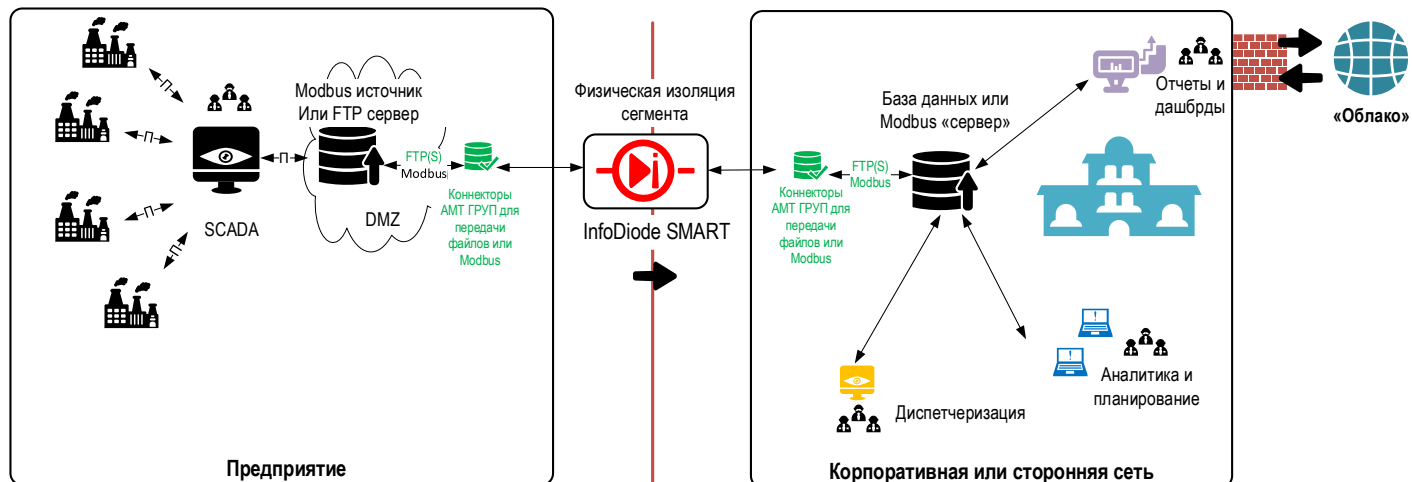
Modbus источник
Или FTP сервер

SCADA

FTP(S)
Modbus

DMZ

Коннекторы АМТ ГРУП для передачи файлов или Modbus

Предприятие

Физическая изоляция сегмента

InfoDiode SMART

Коннекторы АМТ ГРУП для передачи файлов или Modbus

FTP(S)
Modbus

База данных или Modbus «сервер»

Отчеты и дашбрды

«Облако»

Диспетчеризация

Аналитика и планирование

Корпоративная или сторонняя сеть